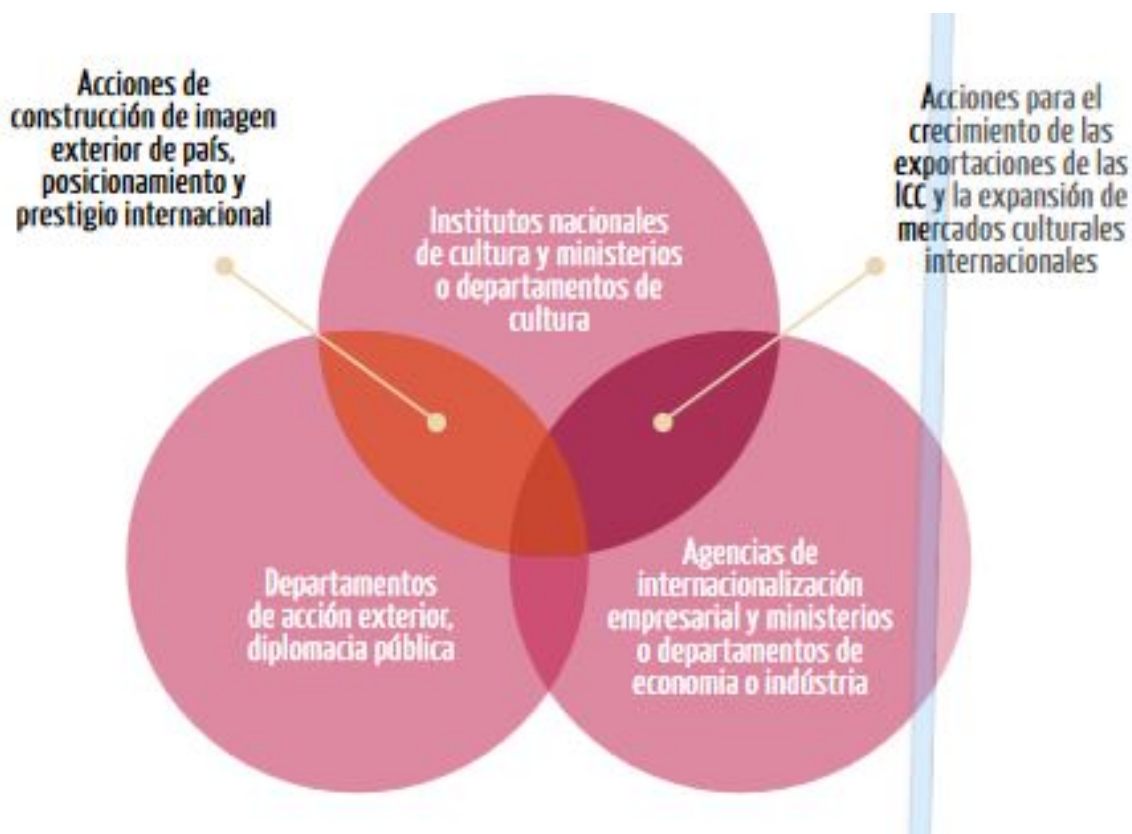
Acciones de construcción de imagen exterior de país, posicionamiento y prestigio internacional

Acciones para el crecimiento de las exportaciones de las ICC y la expansión de mercados culturales internacionales

Institutos nacionales de cultura y ministerios o departamentos de cultura

Departamentos de acción exterior, diplomacia pública

Agencias de internacionalización empresarial y ministerios o departamentos de economía o indústria